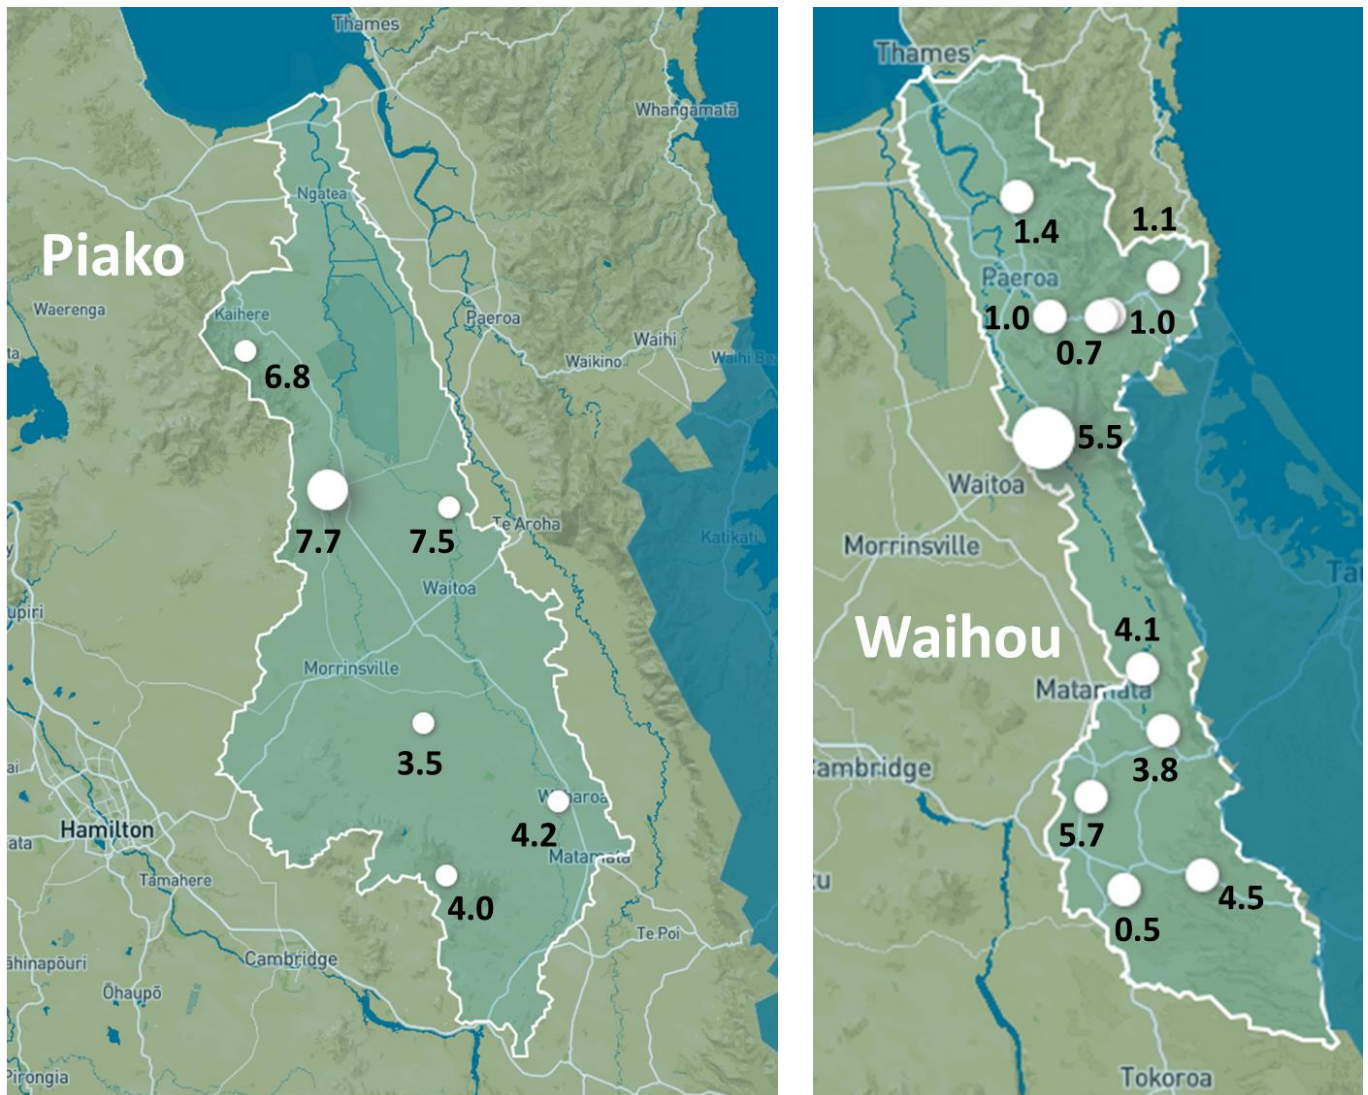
Thames

Whangamatā

Ngatea

Piako

Waerenga

Kaihere

Paeroa

Waihi

Waikino

Waihi Be

6.8

7.7

7.5

Te Aroha

Katikati

Waitoa

upiri

Morrinsville

3.5

Waharoa

4.2

Hamilton

ata

Matamata

Tamahere

4.0

Te Poi

āhinapōuri

Cambridge

Ōhaupō

Pirongia

Thames

1.4

1.1

Paeroa

1.0

1.0

0.7

5.5

Waitoa

Morrinsville

Tau

Waihou

4.1

Matamata

ambridge

3.8

5.7

u

4.5

0.5

Tokoroa